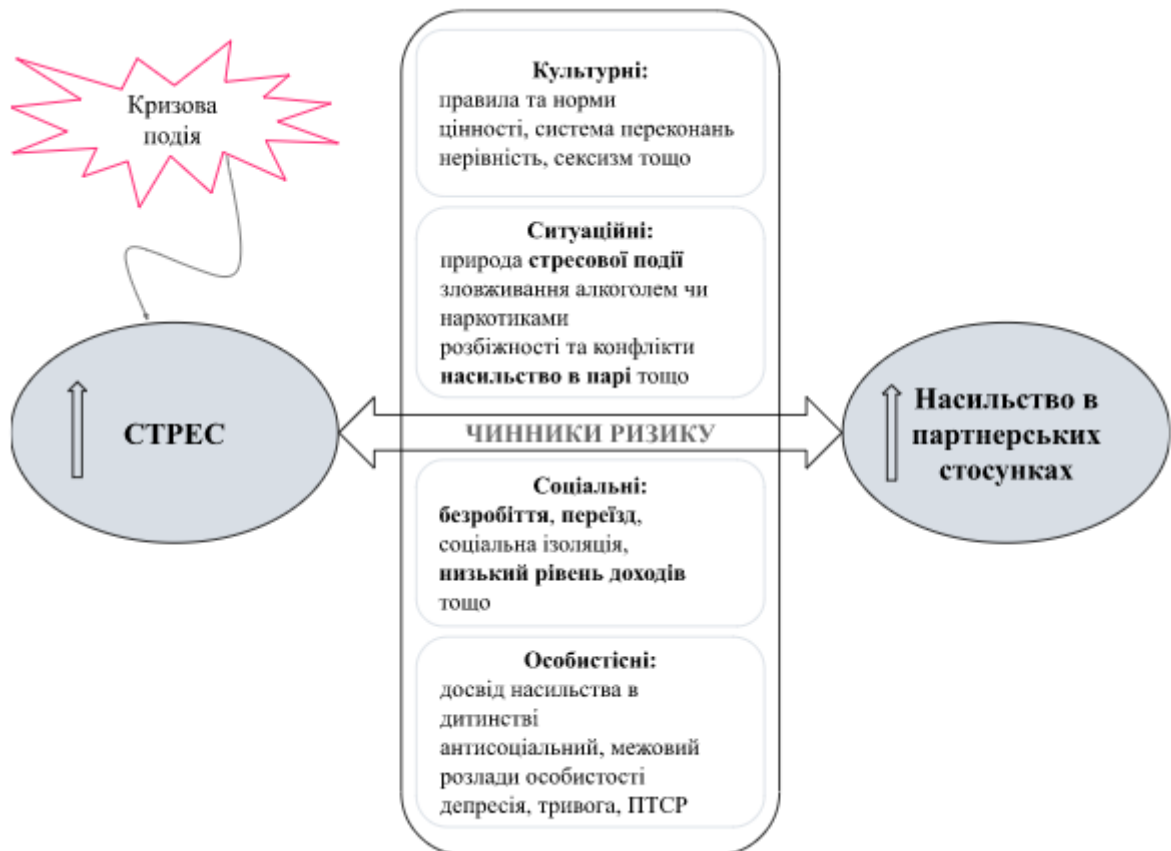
Кризова подія

Культурні:
правила та норми
цінності, система переконань
нерівність, сексизм тощо

Ситуаційні:
природа стресової події
зловживання алкоголем чи наркотиками
розбіжності та конфлікти
насильство в парі тощо

СТРЕС

ЧИННИКИ РИЗИКУ

Насильство в партнерських стосунках

Соціальні:
безробіття, переїзд,
соціальна ізоляція,
низький рівень доходів
тощо

Особистісні:
досвід насильства в дитинстві
антисоціальний, межовий розлади особистості
депресія, тривога, ПТСР